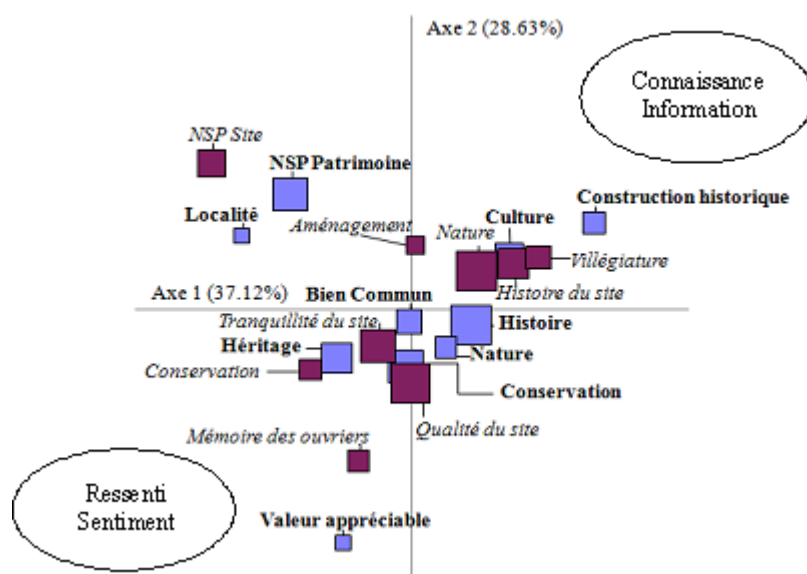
Axe 2 (28.63%)

Connaissance Information

NSP Site

NSP Patrimoine

Construction historique

Localité

Culture

Aménagement

Nature

Villégiature

Axe 1 (37.12%)

Bien Commun

Histoire du site

Tranquillité du site

Histoire

Héritage

Nature

Conservation

Conservation

Qualité du site

Mémoire des ouvriers

Ressenti Sentiment

Valeur appréciable